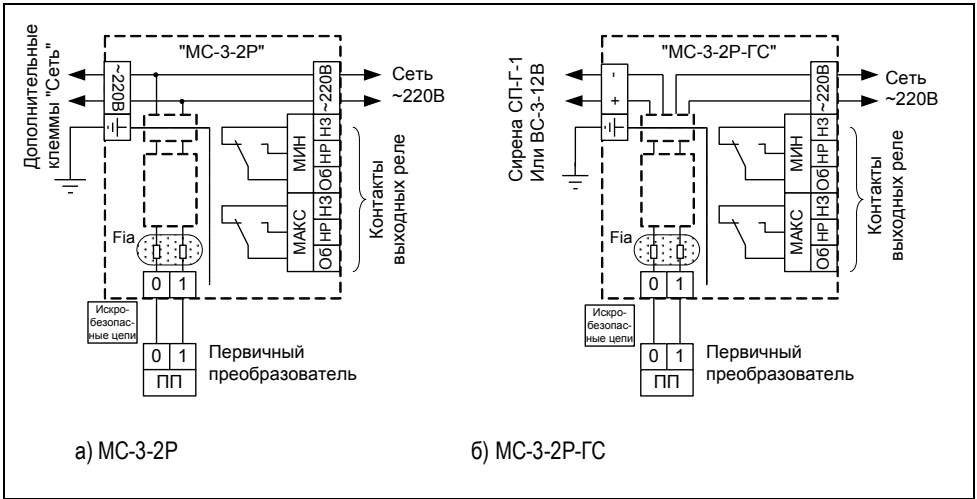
Дополнительные клеммы "Сеть"

~220В

"МС-3-2Р"

~220В

Сеть ~220В

МИН

НЗ

НР

Об

МАКС

НЗ

НР

Об

Контакты выходных реле

Fia

0 1

Искро-безопасные цепи

0 1

ПП

Первичный преобразователь

а) МС-3-2Р

Сирена СП-Г-1 Или ВС-3-12В

-

+

"МС-3-2Р-ГС"

~220В

Сеть ~220В

МИН

НЗ

НР

Об

МАКС

НЗ

НР

Об

Контакты выходных реле

Fia

0 1

Искро-безопасные цепи

0 1

ПП

Первичный преобразователь

б) МС-3-2Р-ГС